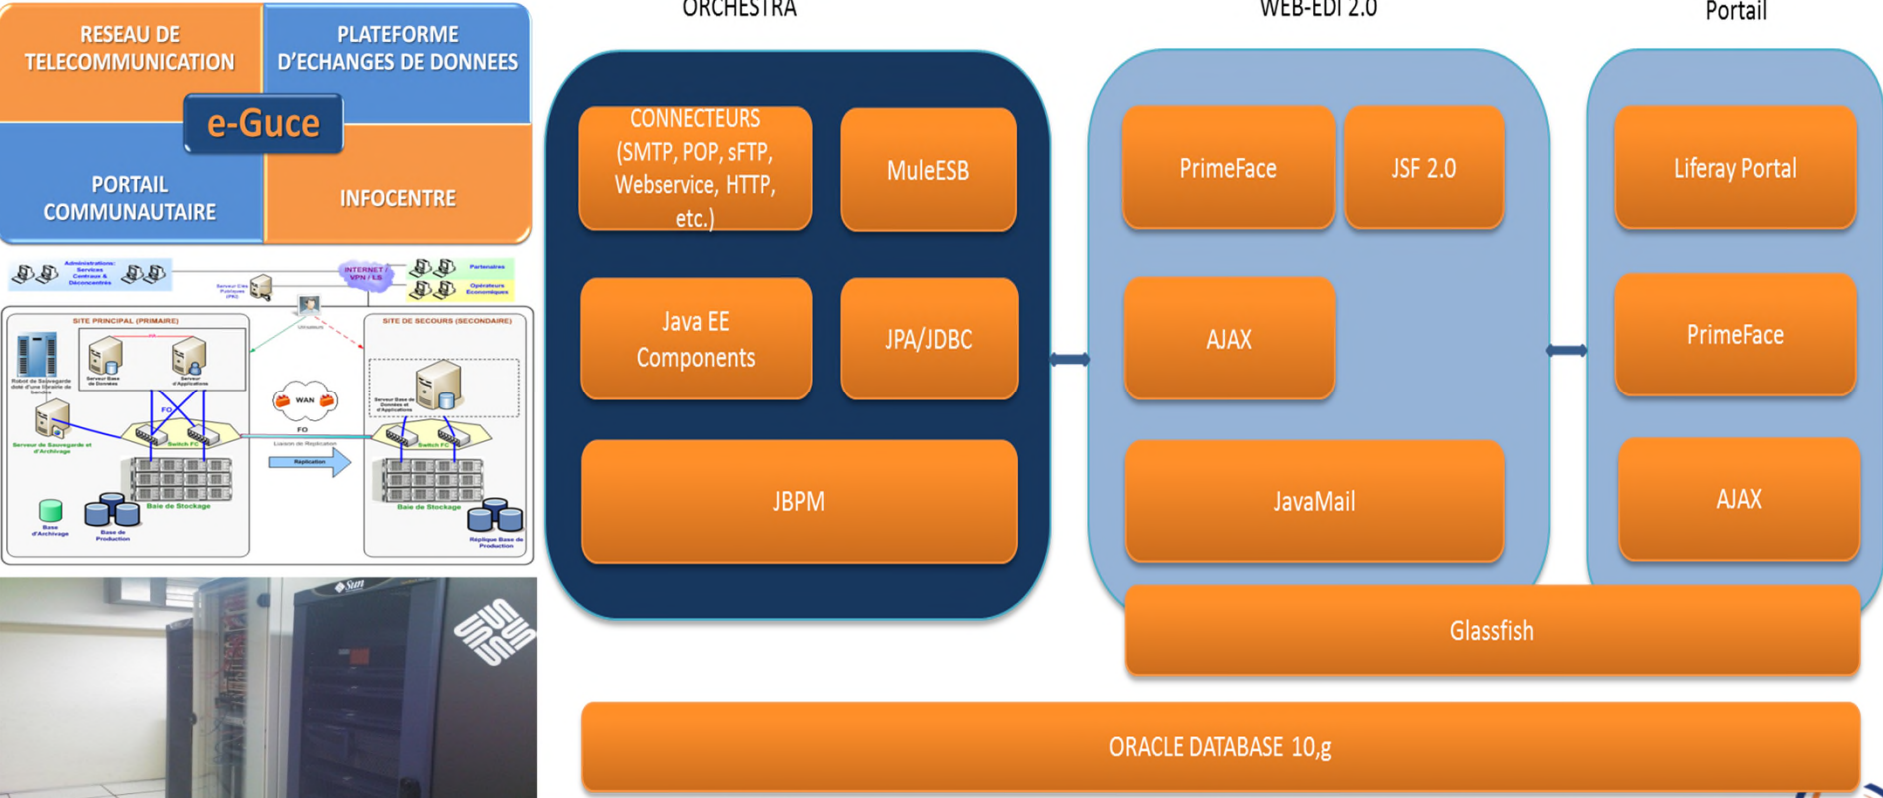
RESEAU DE TELECOMMUNICATION
PLATEFORME D'ECHANGES DE DONNEES
e-Guce
PORTAIL COMMUNAUTAIRE
INFOCENTRE

Administrations: Services Centraux & Déconcentrés
INTERNET / VPN / LS
Partenaires
Opérateurs Economiques
Serveur Clés Publiques (PKI)
Utilisateurs
SITE PRINCIPAL (PRIMAIRE)
SITE DE SECOURS (SECONDAIRE)
Robot de Sauvegarde doté d'une librairie de bandes
Serveur Base de Données
Serveur d'Applications
FO
Serveur de Sauvegarde et d'Archivage
Switch FC
WAN
FO
Liaison de Réplication
Replication
Serveur Base de Données et d'Applications
Switch FC
Baie de Stockage
Baie de Stockage
Base d'Archivage
Base de Production
Réplique Base de Production

Sun

ORCHESTRA
CONNECTEURS (SMTP, POP, sFTP, Webservice, HTTP, etc.)
MuleESB
Java EE Components
JPA/JDBC
JBPM

WEB-EDI 2.0
PrimeFace
JSF 2.0
AJAX
JavaMail

Portail
Liferay Portal
PrimeFace
AJAX

Glassfish

ORACLE DATABASE 10,g